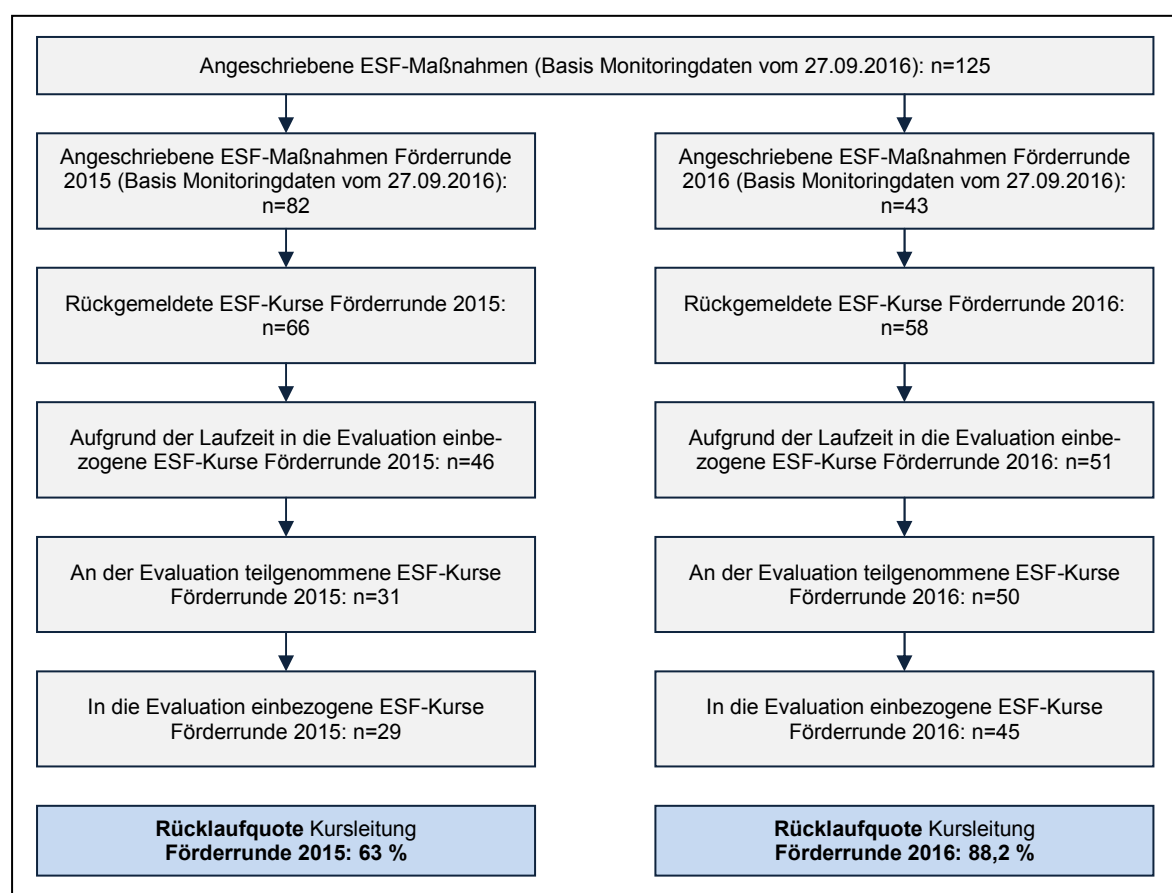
Angeschriebene ESF-Maßnahmen (Basis Monitoringdaten vom 27.09.2016): n=125

Angeschriebene ESF-Maßnahmen Förderrunde 2015 (Basis Monitoringdaten vom 27.09.2016): n=82

Rückgemeldete ESF-Kurse Förderrunde 2015: n=66

Aufgrund der Laufzeit in die Evaluation einbezogene ESF-Kurse Förderrunde 2015: n=46

An der Evaluation teilgenommene ESF-Kurse Förderrunde 2015: n=31

In die Evaluation einbezogene ESF-Kurse Förderrunde 2015: n=29

**Rücklaufquote** Kursleitung **Förderrunde 2015: 63 %**

Angeschriebene ESF-Maßnahmen Förderrunde 2016 (Basis Monitoringdaten vom 27.09.2016): n=43

Rückgemeldete ESF-Kurse Förderrunde 2016: n=58

Aufgrund der Laufzeit in die Evaluation einbezogene ESF-Kurse Förderrunde 2016: n=51

An der Evaluation teilgenommene ESF-Kurse Förderrunde 2016: n=50

In die Evaluation einbezogene ESF-Kurse Förderrunde 2016: n=45

**Rücklaufquote** Kursleitung **Förderrunde 2016: 88,2 %**